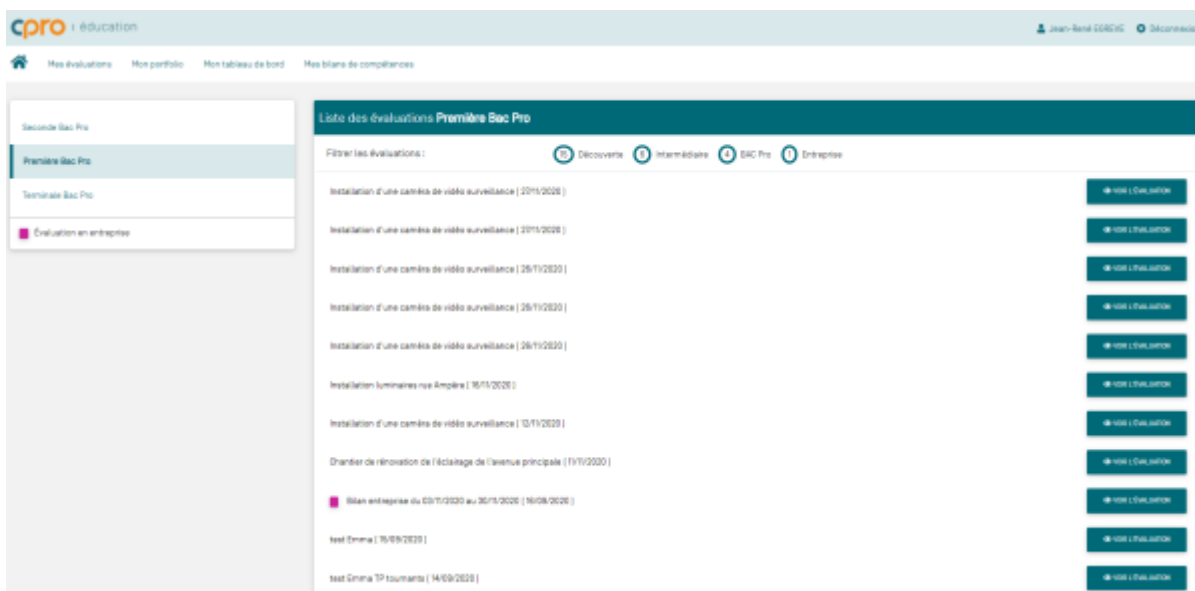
cpro | éducation

Jean-René EGREVE Déconnexi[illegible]

Mes évaluations Mon portfolio Mon tableau de bord Mes bilans de compétences

Seconde Bac Pro

Première Bac Pro

Terminale Bac Pro

Évaluation en entreprise

Liste des évaluations Première Bac Pro

Filtrer les évaluations : 15 Découverte 6 Intermédiaire 4 BAC Pro 1 Entreprise

Installation d'une caméra de vidéo surveillance | 27/11/2020 | VOIR L'ÉVALUATION

Installation d'une caméra de vidéo surveillance | 27/11/2020 | VOIR L'ÉVALUATION

Installation d'une caméra de vidéo surveillance | 26/11/2020 | VOIR L'ÉVALUATION

Installation d'une caméra de vidéo surveillance | 26/11/2020 | VOIR L'ÉVALUATION

Installation d'une caméra de vidéo surveillance | 26/11/2020 | VOIR L'ÉVALUATION

Installation luminaires rue Ampère | 16/11/2020 | VOIR L'ÉVALUATION

Installation d'une caméra de vidéo surveillance | 12/11/2020 | VOIR L'ÉVALUATION

Chantier de rénovation de l'éclairage de l'avenue principale | 11/11/2020 | VOIR L'ÉVALUATION

Bilan entreprise du 03/11/2020 au 30/11/2020 | 16/09/2020 | VOIR L'ÉVALUATION

test Emma | 15/09/2020 | VOIR L'ÉVALUATION

test Emma TP tournants | 14/09/2020 | VOIR L'ÉVALUATION